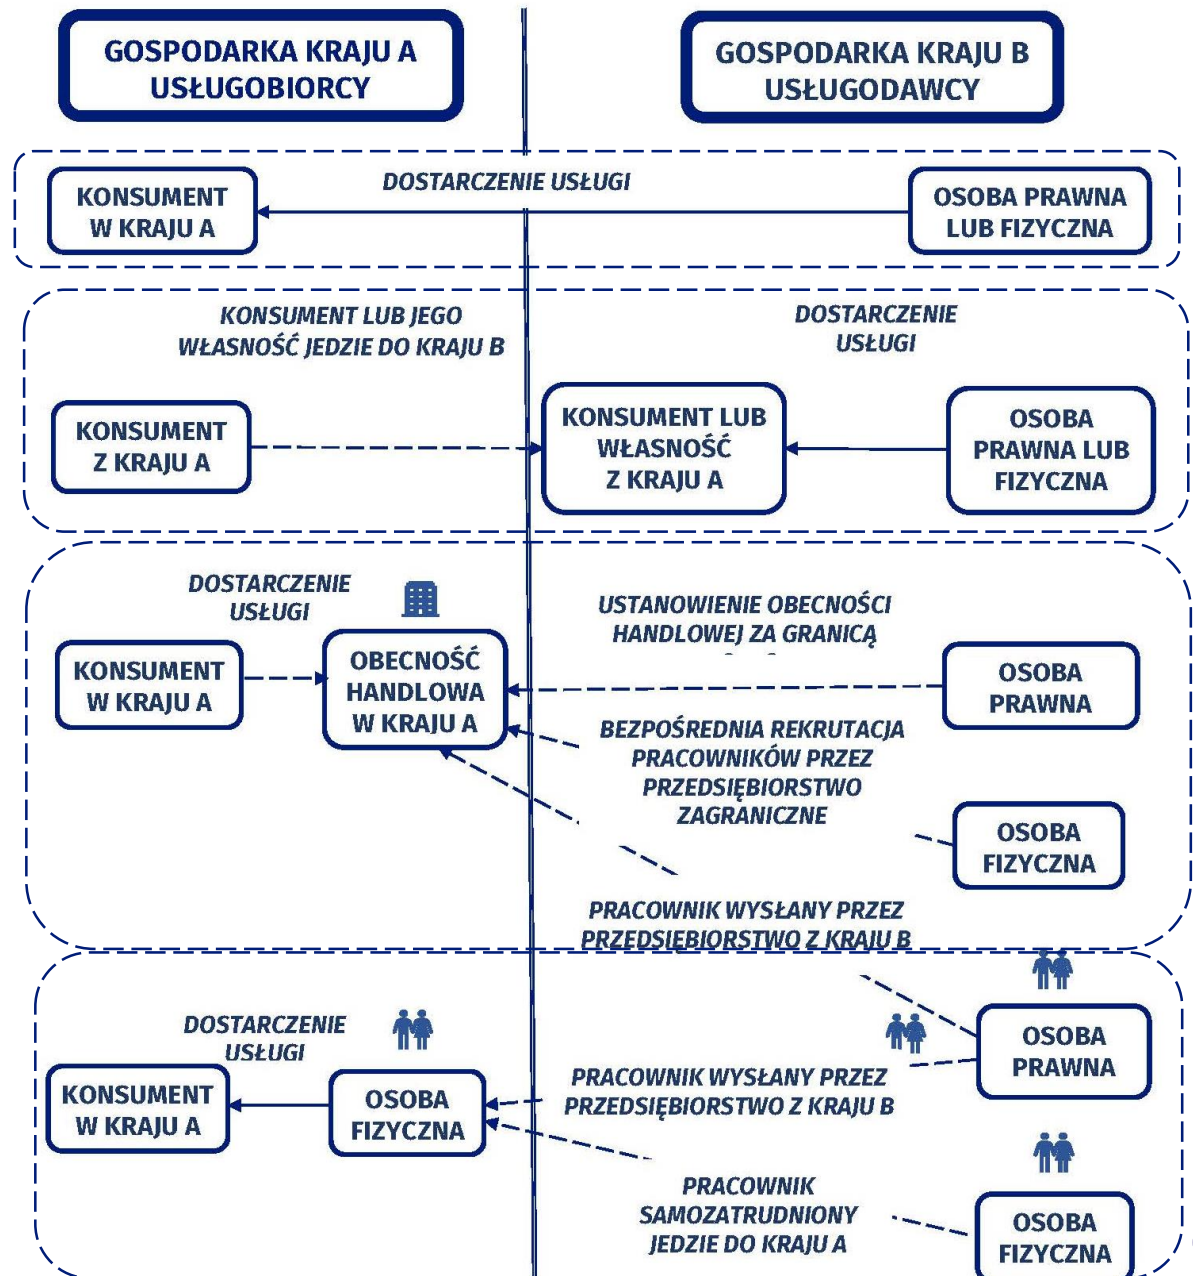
GOSPODARKA KRAJU A USŁUGOBIORCY

GOSPODARKA KRAJU B USŁUGODAWCY

KONSUMENT W KRAJU A

DOSTARCZENIE USŁUGI

OSOBA PRAWNA LUB FIZYCZNA

KONSUMENT LUB JEGO WŁASNOŚĆ JEDZIE DO KRAJU B

DOSTARCZENIE USŁUGI

KONSUMENT Z KRAJU A

KONSUMENT LUB WŁASNOŚĆ Z KRAJU A

OSOBA PRAWNA LUB FIZYCZNA

DOSTARCZENIE USŁUGI

USTANOWIENIE OBECNOŚCI HANDLOWEJ ZA GRANICĄ

KONSUMENT W KRAJU A

OBECNOŚĆ HANDLOWA W KRAJU A

OSOBA PRAWNA

BEZPOŚREDNIA REKRUTACJA PRACOWNIKÓW PRZEZ PRZEDSIĘBIORSTWO ZAGRANICZNE

OSOBA FIZYCZNA

PRACOWNIK WYSŁANY PRZEZ PRZEDSIĘBIORSTWO Z KRAJU B

DOSTARCZENIE USŁUGI

OSOBA PRAWNA

KONSUMENT W KRAJU A

OSOBA FIZYCZNA

PRACOWNIK WYSŁANY PRZEZ PRZEDSIĘBIORSTWO Z KRAJU B

PRACOWNIK SAMOZATRUDNIONY JEDZIE DO KRAJU A

OSOBA FIZYCZNA